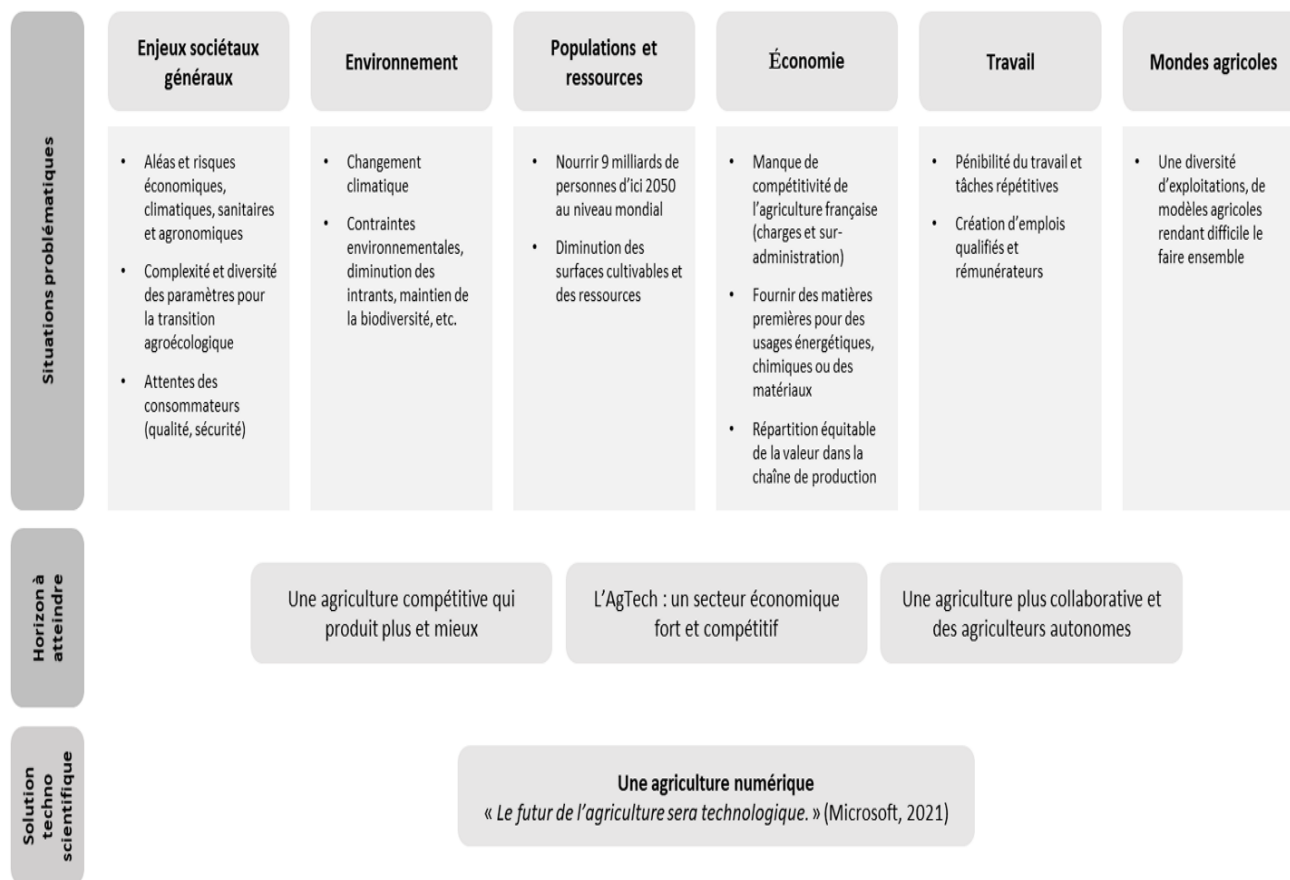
Situations problématiques

Enjeux sociétaux généraux

- Aléas et risques économiques, climatiques, sanitaires et agronomiques
- Complexité et diversité des paramètres pour la transition agroécologique
- Attentes des consommateurs (qualité, sécurité)

Environnement

- Changement climatique
- Contraintes environnementales, diminution des intrants, maintien de la biodiversité, etc.

Populations et ressources

- Nourrir 9 milliards de personnes d'ici 2050 au niveau mondial
- Diminution des surfaces cultivables et des ressources

Économie

- Manque de compétitivité de l'agriculture française (charges et sur-administration)
- Fournir des matières premières pour des usages énergétiques, chimiques ou des matériaux
- Répartition équitable de la valeur dans la chaîne de production

Travail

- Pénibilité du travail et tâches répétitives
- Création d'emplois qualifiés et rémunérateurs

Mondes agricoles

- Une diversité d'exploitations, de modèles agricoles rendant difficile le faire ensemble

Horizon à atteindre

Une agriculture compétitive qui produit plus et mieux

L'AgTech : un secteur économique fort et compétitif

Une agriculture plus collaborative et des agriculteurs autonomes

Solution techno scientifique

Une agriculture numérique
« Le futur de l'agriculture sera technologique. » (Microsoft, 2021)